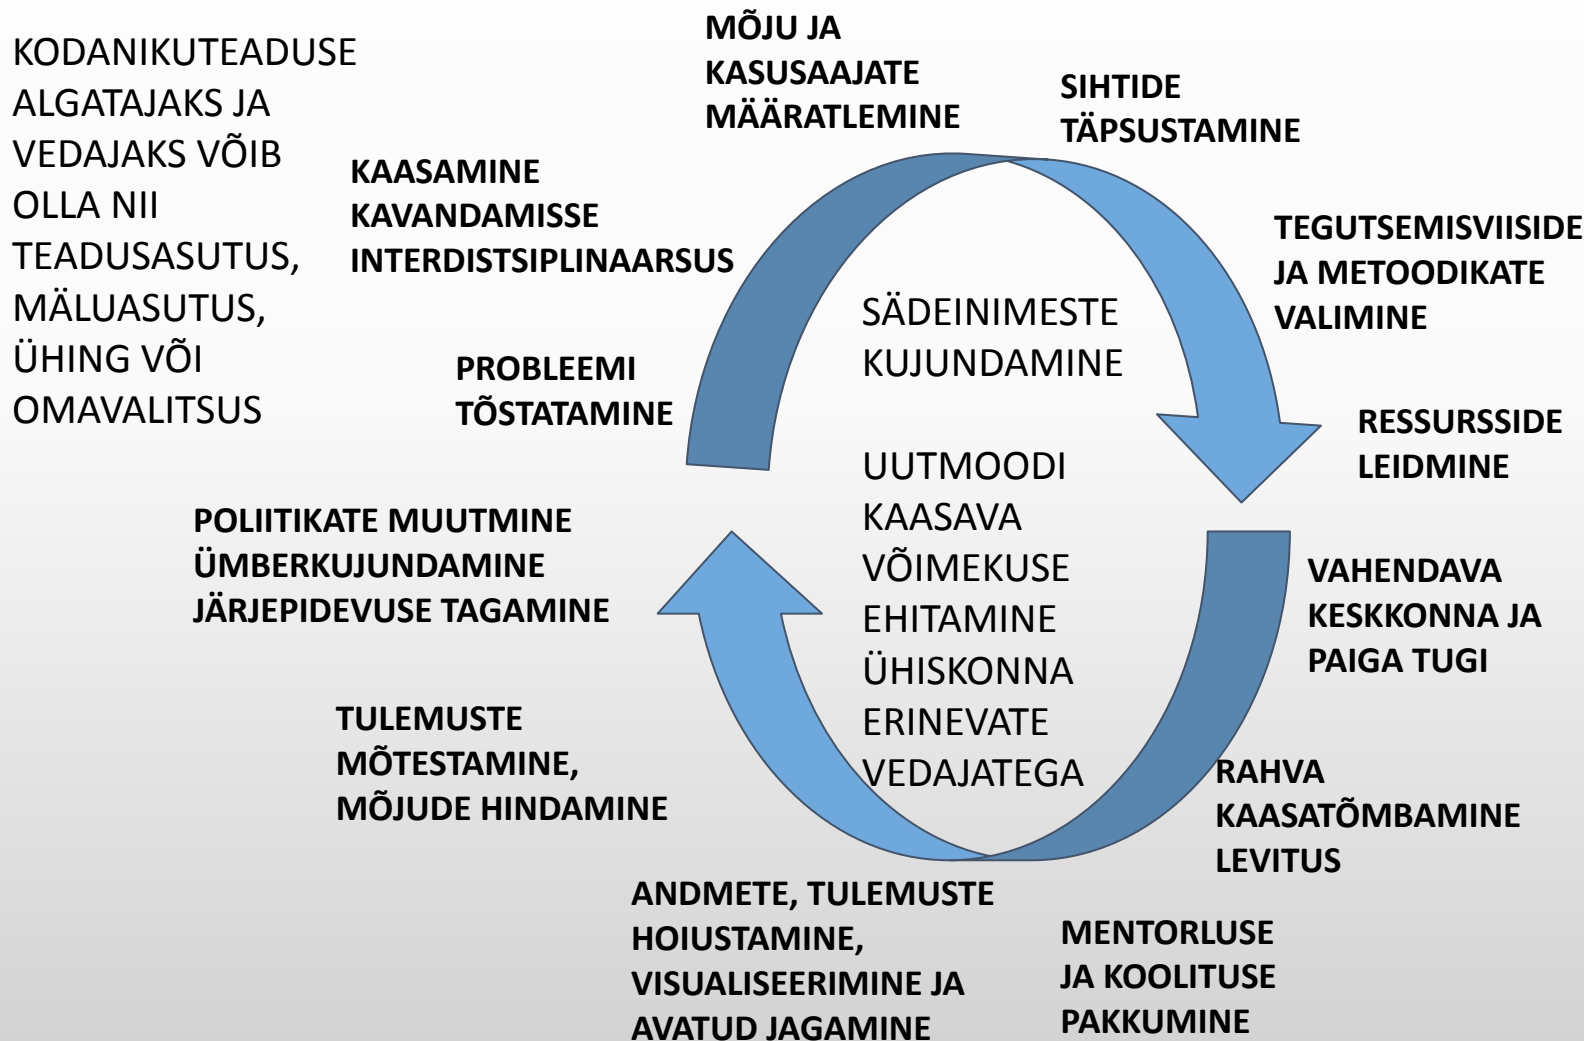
KODANIKUTEADUSE ALGATAJAKS JA VEDAJAKS VÕIB OLLA NII TEADUSASUTUS, MÄLUASUTUS, ÜHING VÕI OMAVALITSUS

MÕJU JA KASUSAAJATE MÄÄRATLEMINE

SIHTIDE TÄPSUSTAMINE

KAASAMINE KAVANDAMISSE INTERDISTSIPLINAARSUS

TEGUTSEMISVIISIDE JA METOODIKATE VALIMINE

SÄDEINIMESTE KUJUNDAMINE

PROBLEEMI TÕSTATAMINE

RESSURSSIDE LEIDMINE

UUTMOODI KAASAVA VÕIMEKUSE EHITAMINE ÜHISKONNA ERINEVATE VEDAJATEGA

POLIITIKATE MUUTMINE ÜMBERKUJUNDAMINE JÄRJEPIDEVUSE TAGAMINE

VAHENDAVA KESKKONNA JA PAIGA TUGI

TULEMUSTE MÕTESTAMINE, MÕJUDE HINDAMINE

RAHVA KAASATÕMBAMINE LEVITUS

ANDMETE, TULEMUSTE HOIUSTAMINE, VISUALISEERIMINE JA AVATUD JAGAMINE

MENTORLUSE JA KOOLITUSE PAKKUMINE